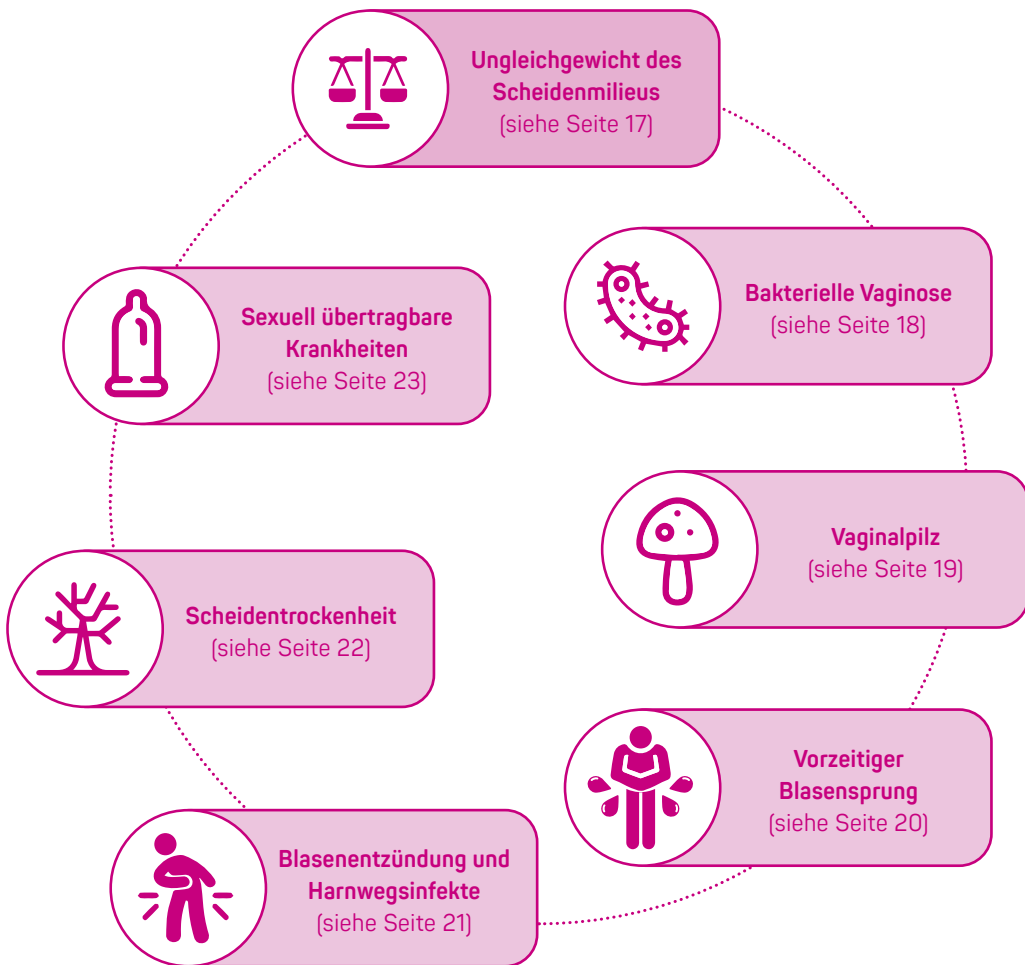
Ungleichgewicht des Scheidenmilieus
(siehe Seite 17)

Sexuell übertragbare Krankheiten
(siehe Seite 23)

Bakterielle Vaginose
(siehe Seite 18)

Vaginalpilz
(siehe Seite 19)

Scheidentrockenheit
(siehe Seite 22)

Vorzeitiger Blasensprung
(siehe Seite 20)

Blasenentzündung und Harnwegsinfekte
(siehe Seite 21)